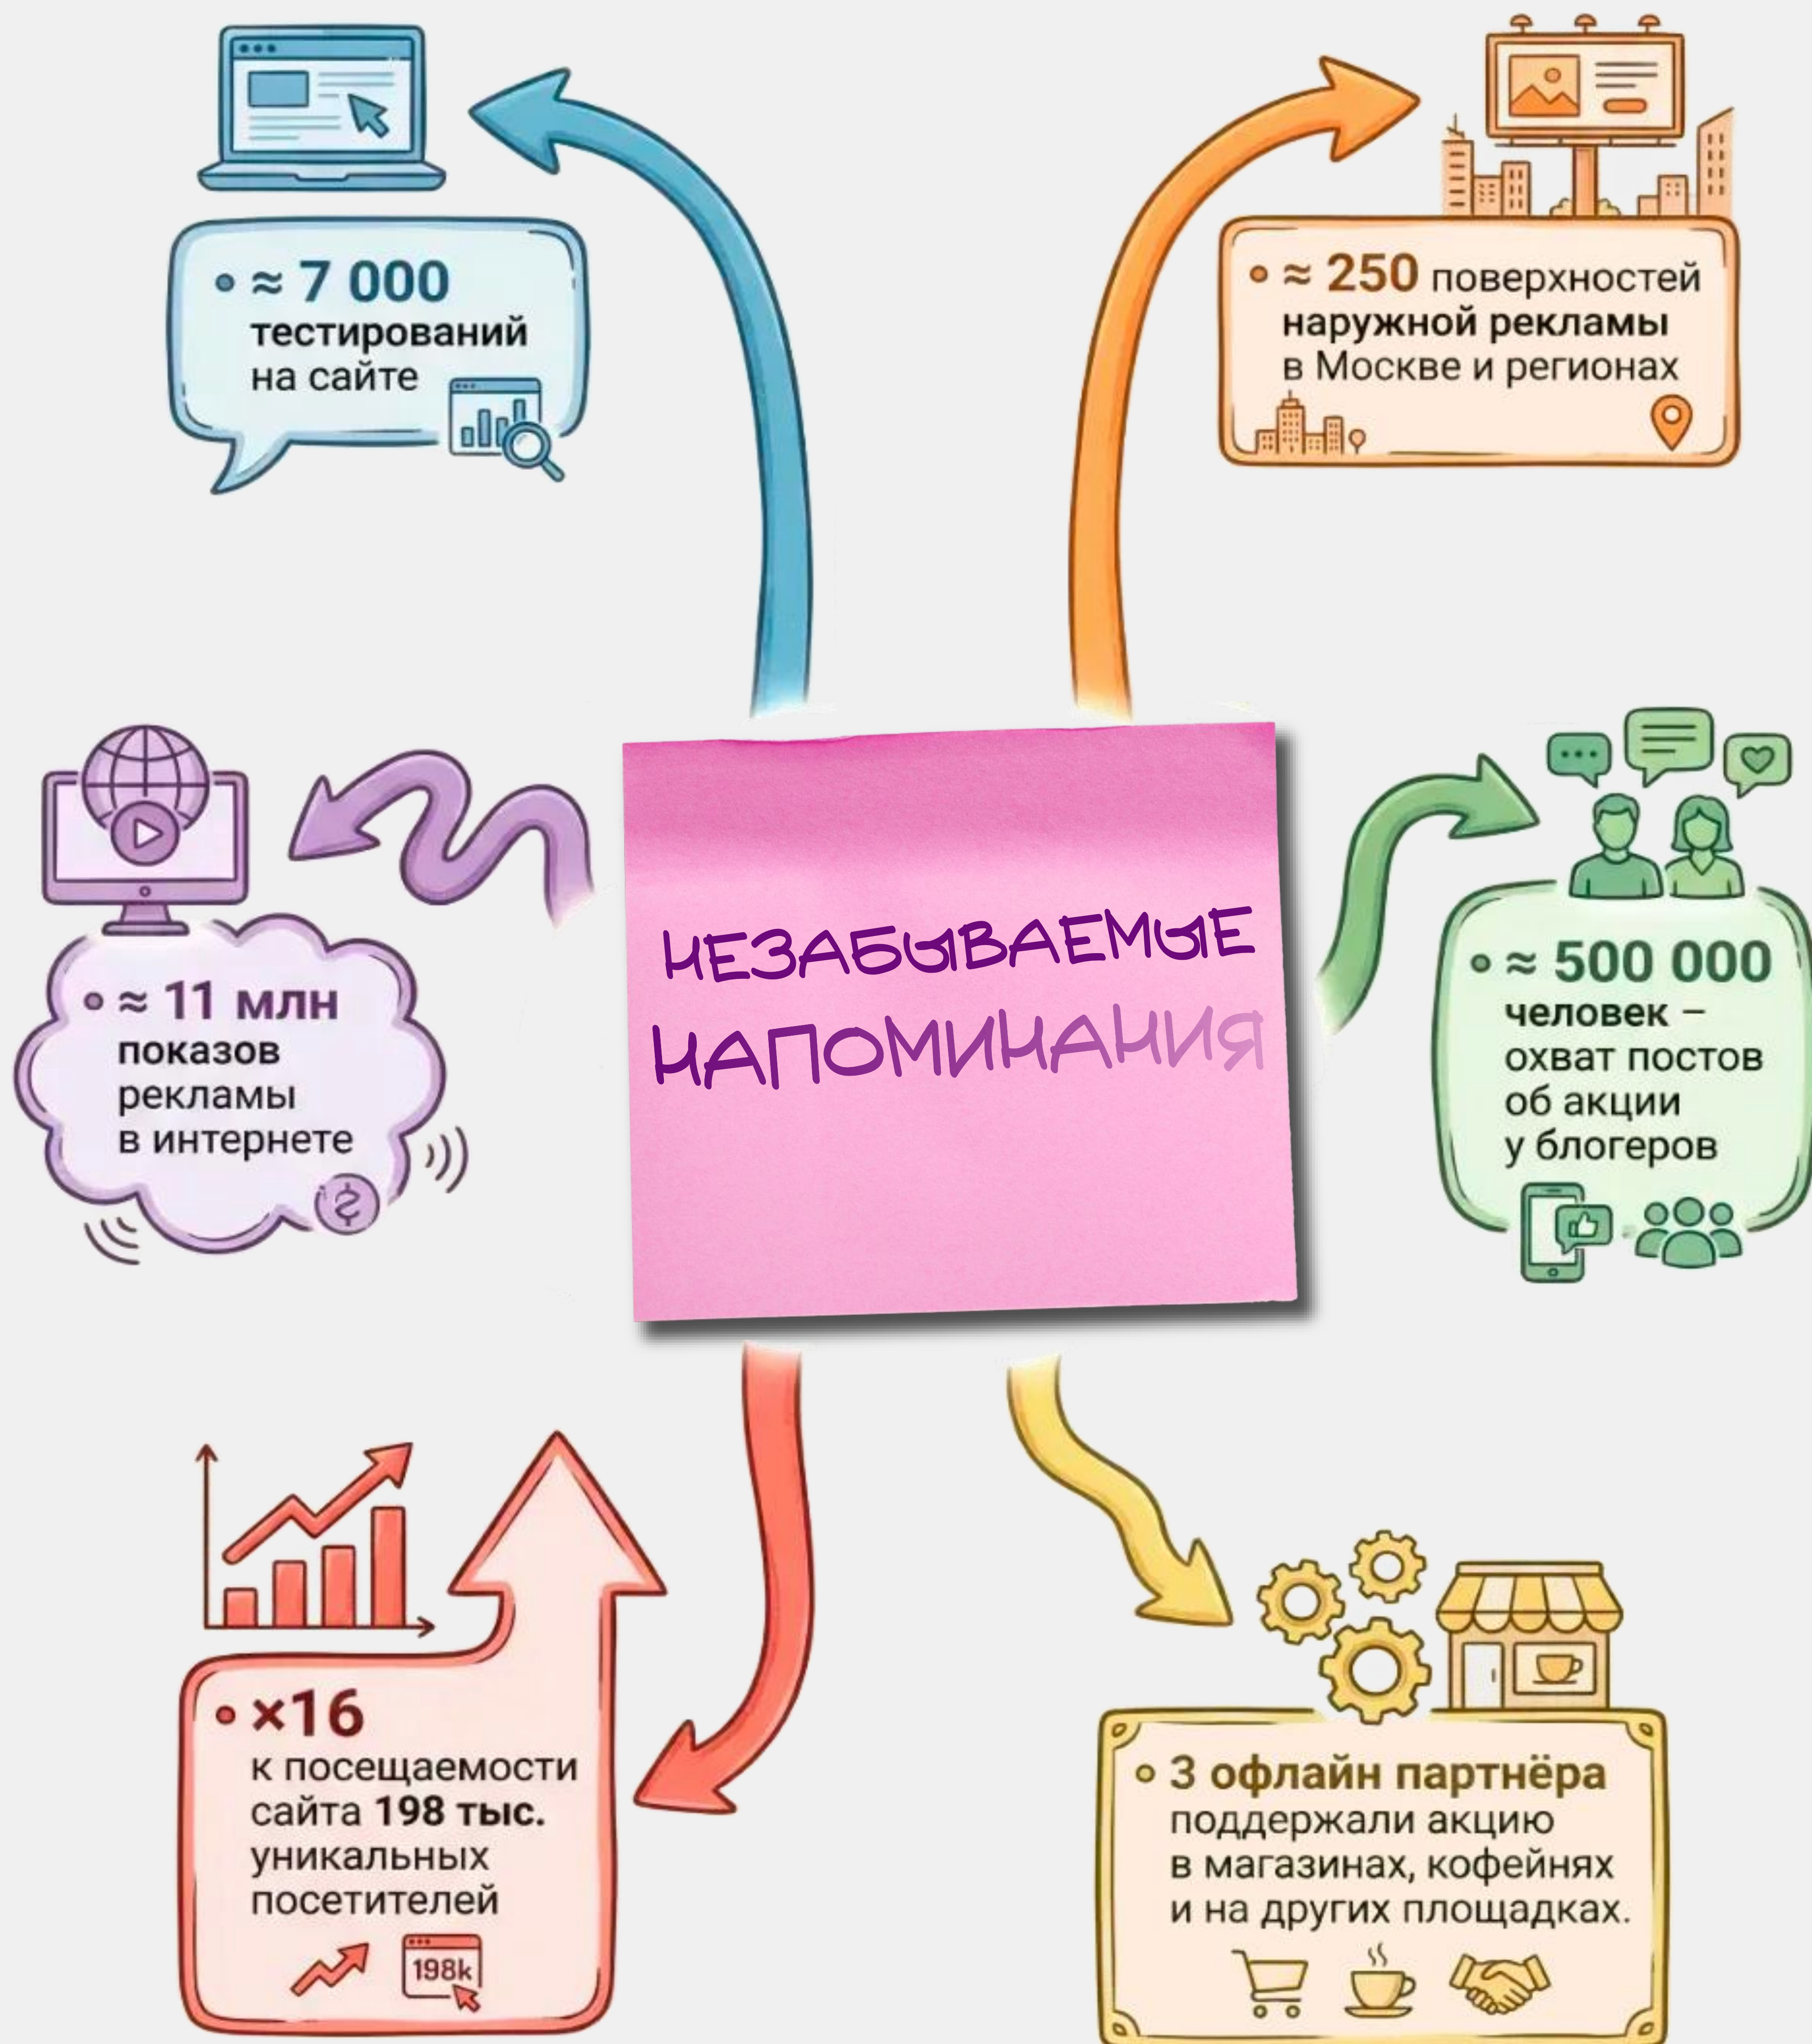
• ≈ 7 000 тестирований на сайте

• ≈ 250 поверхностей наружной рекламы в Москве и регионах

Незабываемые напоминания

• ≈ 11 млн показов рекламы в интернете

• ≈ 500 000 человек – охват постов об акции у блогеров

• ×16 к посещаемости сайта 198 тыс. уникальных посетителей

198k

• 3 офлайн партнёра поддержали акцию в магазинах, кофейнях и на других площадках.